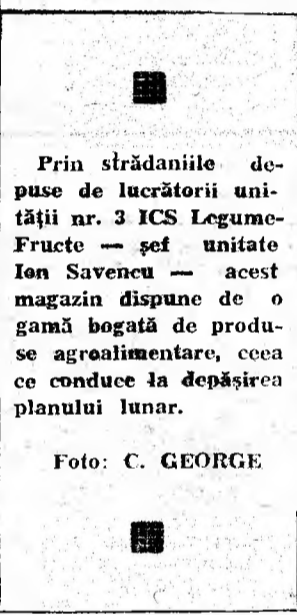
Prin strădaniile depuse de lucrătorii unității nr. 3 ICS Legume-Fructe — șef unitate Ion Savencu — acest magazin dispune de o gamă bogată de produse agroalimentare, ceea ce conduce la depășirea planului lunar.

Foto: C. GEORGE